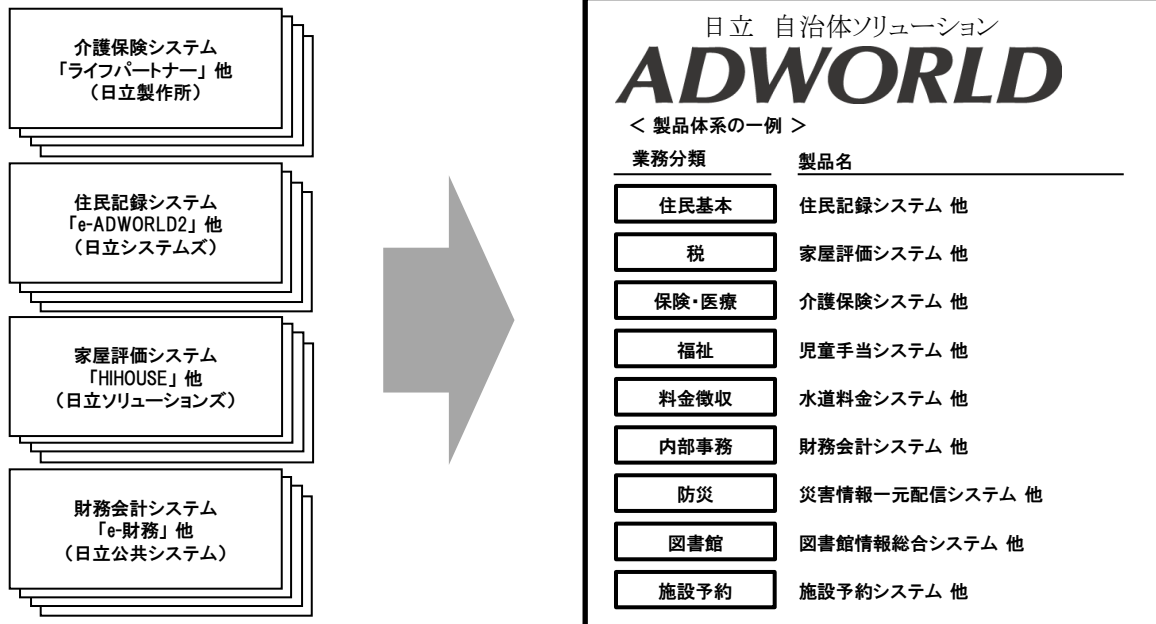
介護保険システム
「ライフパートナー」他
（日立製作所）

住民記録システム
「e-ADWORLD2」他
（日立システムズ）

家屋評価システム
「HIHOUSE」他
（日立ソリューションズ）

財務会計システム
「e-財務」他
（日立公共システム）

日立 自治体ソリューション
ADWORLD

＜ 製品体系の一例 ＞

| 業務分類 | 製品名 |
|---|---|
| 住民基本 | 住民記録システム 他 |
| 税 | 家屋評価システム 他 |
| 保険・医療 | 介護保険システム 他 |
| 福祉 | 児童手当システム 他 |
| 料金徴収 | 水道料金システム 他 |
| 内部事務 | 財務会計システム 他 |
| 防災 | 災害情報一元配信システム 他 |
| 図書館 | 図書館情報総合システム 他 |
| 施設予約 | 施設予約システム 他 |